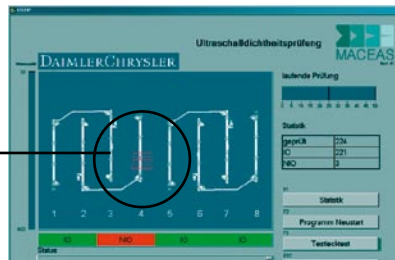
DaimlerChrysler

Ultraschalldichtheitsprüfung

MACEAS

laufende Prüfung

Statistik

| geprüft | 224 |
|---|---|
| IO | 221 |
| NIO | 3 |

1 2 3 4 5 6 7 8

IO NIO IO IO

Status

Statistik

Programm Neustart

Testecktest